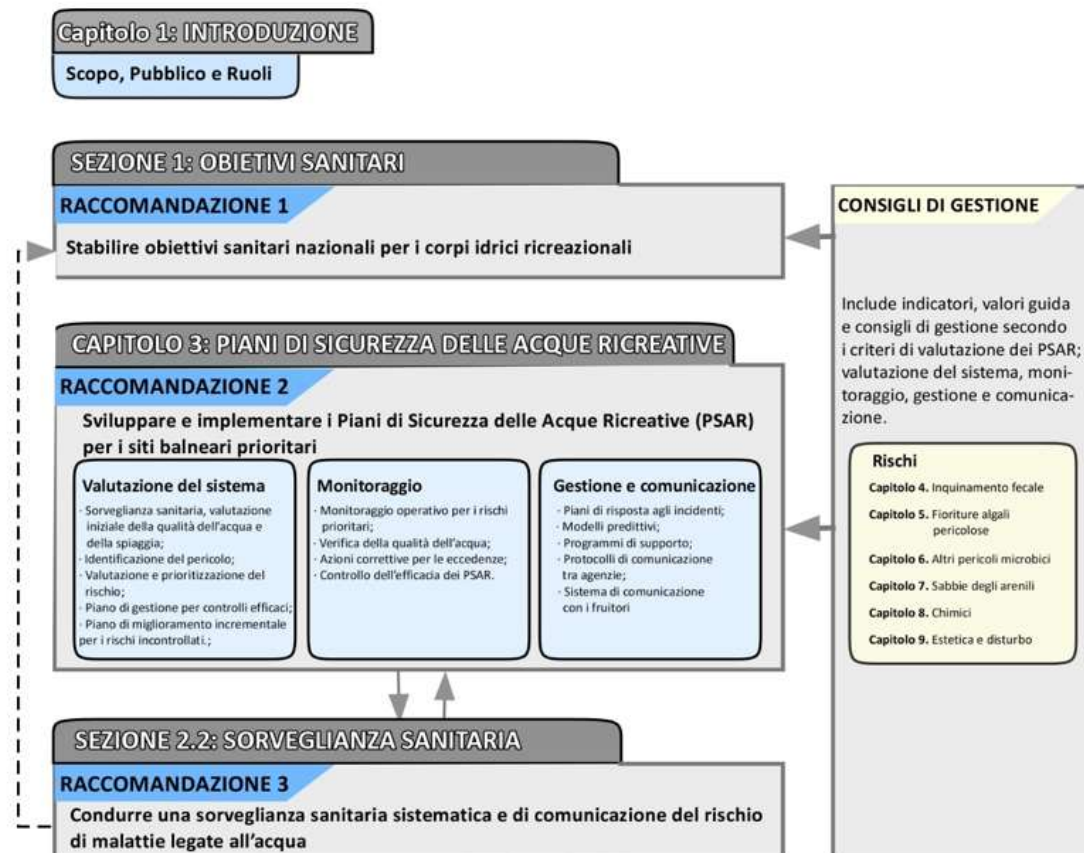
Capitolo 1: INTRODUZIONE

Scopo, Pubblico e Ruoli

SEZIONE 1: OBIETIVI SANITARI

RACCOMANDAZIONE 1

Stabilire obiettivi sanitari nazionali per i corpi idrici ricreazionali

CONSIGLI DI GESTIONE

Include indicatori, valori guida e consigli di gestione secondo i criteri di valutazione dei PSAR; valutazione del sistema, monitoraggio, gestione e comunicazione.

Rischi

Capitolo 4. Inquinamento fecale

Capitolo 5. Fioriture algali pericolose

Capitolo 6. Altri pericoli microbici

Capitolo 7. Sabbie degli arenili

Capitolo 8. Chimici

Capitolo 9. Estetica e disturbo

CAPITOLO 3: PIANI DI SICUREZZA DELLE ACQUE RICREATIVE

RACCOMANDAZIONE 2

Sviluppare e implementare i Piani di Sicurezza delle Acque Ricreative (PSAR) per i siti balneari prioritari

Valutazione del sistema

· Sorveglianza sanitaria, valutazione iniziale della qualità dell'acqua e della spiaggia;
· Identificazione del pericolo;
· Valutazione e prioritizzazione del rischio;
· Piano di gestione per controlli efficaci;
· Piano di miglioramento incrementale per i rischi incontrollati.;

Monitoraggio

· Monitoraggio operativo per i rischi prioritari;
· Verifica della qualità dell'acqua;
· Azioni correttive per le eccedenze;
· Controllo dell'efficacia dei PSAR.

Gestione e comunicazione

· Piani di risposta agli incidenti;
· Modelli predittivi;
· Programmi di supporto;
· Protocolli di comunicazione tra agenzie;
· Sistema di comunicazione con i fruitori

SEZIONE 2.2: SORVEGLIANZA SANITARIA

RACCOMANDAZIONE 3

Condurre una sorveglianza sanitaria sistematica e di comunicazione del rischio di malattie legate all'acqua